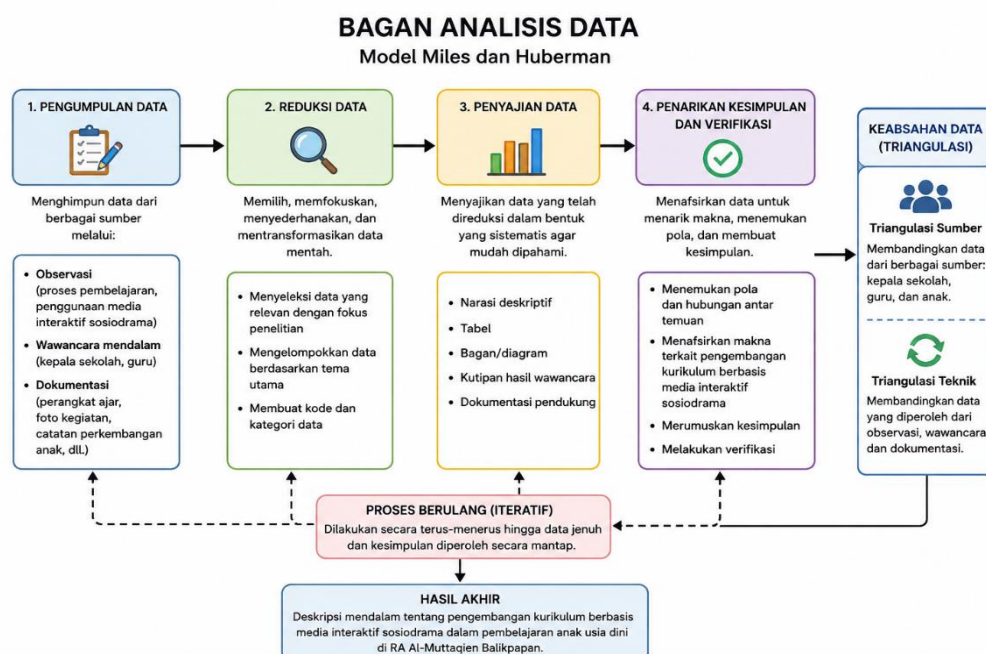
BAGAN ANALISIS DATA
Model Miles dan Huberman

1. PENGUMPULAN DATA

Menghimpun data dari berbagai sumber melalui:

- Observasi (proses pembelajaran, penggunaan media interaktif sosiodrama)
- Wawancara mendalam (kepala sekolah, guru)
- Dokumentasi (perangkat ajar, foto kegiatan, catatan perkembangan anak, dll.)

2. REDUKSI DATA

Memilih, memfokuskan, menyederhanakan, dan mentransformasikan data mentah.

- Menyeleksi data yang relevan dengan fokus penelitian
- Mengelompokkan data berdasarkan tema utama
- Membuat kode dan kategori data

3. PENYAJIAN DATA

Menyajikan data yang telah direduksi dalam bentuk yang sistematis agar mudah dipahami.

- Narasi deskriptif
- Tabel
- Bagan/diagram
- Kutipan hasil wawancara
- Dokumentasi pendukung

4. PENARIKAN KESIMPULAN DAN VERIFIKASI

Menafsirkan data untuk menarik makna, menemukan pola, dan membuat kesimpulan.

- Menemukan pola dan hubungan antar temuan
- Menafsirkan makna terkait pengembangan kurikulum berbasis media interaktif sosiodrama
- Merumuskan kesimpulan
- Melakukan verifikasi

KEABSAHAN DATA (TRIANGULASI)

Triangulasi Sumber
Membandingkan data dari berbagai sumber: kepala sekolah, guru, dan anak.

Triangulasi Teknik
Membandingkan data yang diperoleh dari observasi, wawancara dan dokumentasi.

PROSES BERULANG (ITERATIF)
Dilakukan secara terus-menerus hingga data jenuh dan kesimpulan diperoleh secara mantap.

HASIL AKHIR
Deskripsi mendalam tentang pengembangan kurikulum berbasis media interaktif sosiodrama dalam pembelajaran anak usia dini di RA Al-Muttaqien Balikpapan.